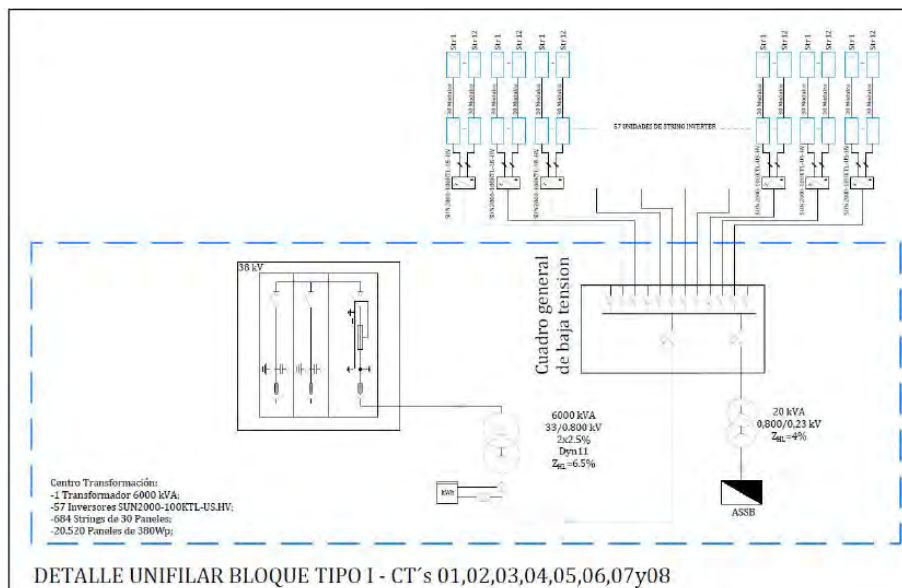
Str 1 Str 12 Str 1 Str 12 Str 1 Str 12 Str 1 Str 12 Str 1 Str 12 Str 1 Str 12

30 Modulos

57 UNIDADES DE STRING INVERTER

SUN2000-100KTL-US-HV SUN2000-100KTL-US-HV SUN2000-100KTL-US-HV SUN2000-100KTL-US-HV SUN2000-100KTL-US-HV SUN2000-100KTL-US-HV

36 kV

Cuadro general de baja tension

6000 kVA
33/0.800 kV
2x2.5%
Dyn11
$Z_{NL}$=6.5%

20 kVA
0,800/0,23 kV
$Z_{NL}$=4%

kWh

ASSB

Centro Transformación:
-1 Transformador 6000 kVA;
-57 Inversores SUN2000-100KTL-US.HV;
-684 Strings de 30 Paneles;
-20.520 Paneles de 380Wp;

DETALLE UNIFILAR BLOQUE TIPO I - CT´s 01,02,03,04,05,06,07y08